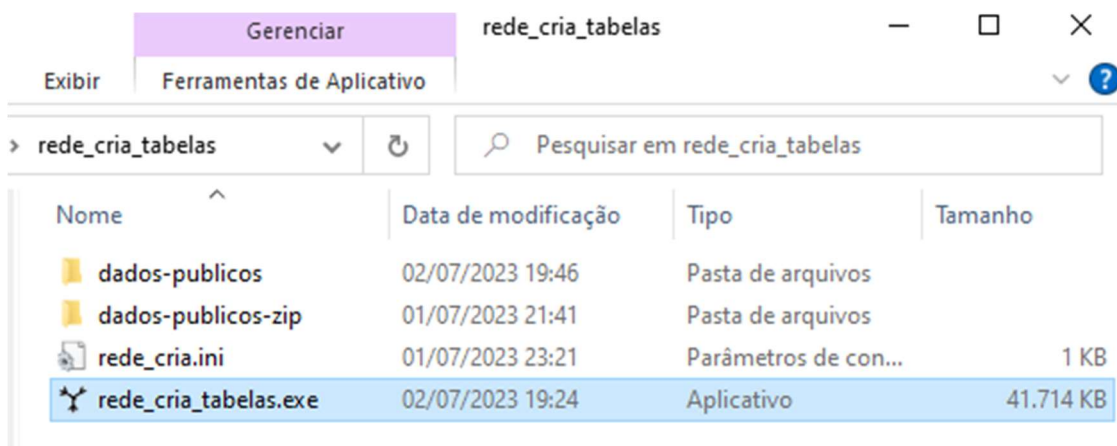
Gerenciar rede_cria_tabelas

Exibir Ferramentas de Aplicativo

> rede_cria_tabelas

Pesquisar em rede_cria_tabelas

| Nome | Data de modificação | Tipo | Tamanho |
|---|---|---|---|
| dados-publicos | 02/07/2023 19:46 | Pasta de arquivos | |
| dados-publicos-zip | 01/07/2023 21:41 | Pasta de arquivos | |
| rede_cria.ini | 01/07/2023 23:21 | Parâmetros de con... | 1 KB |
| rede_cria_tabelas.exe | 02/07/2023 19:24 | Aplicativo | 41.714 KB |